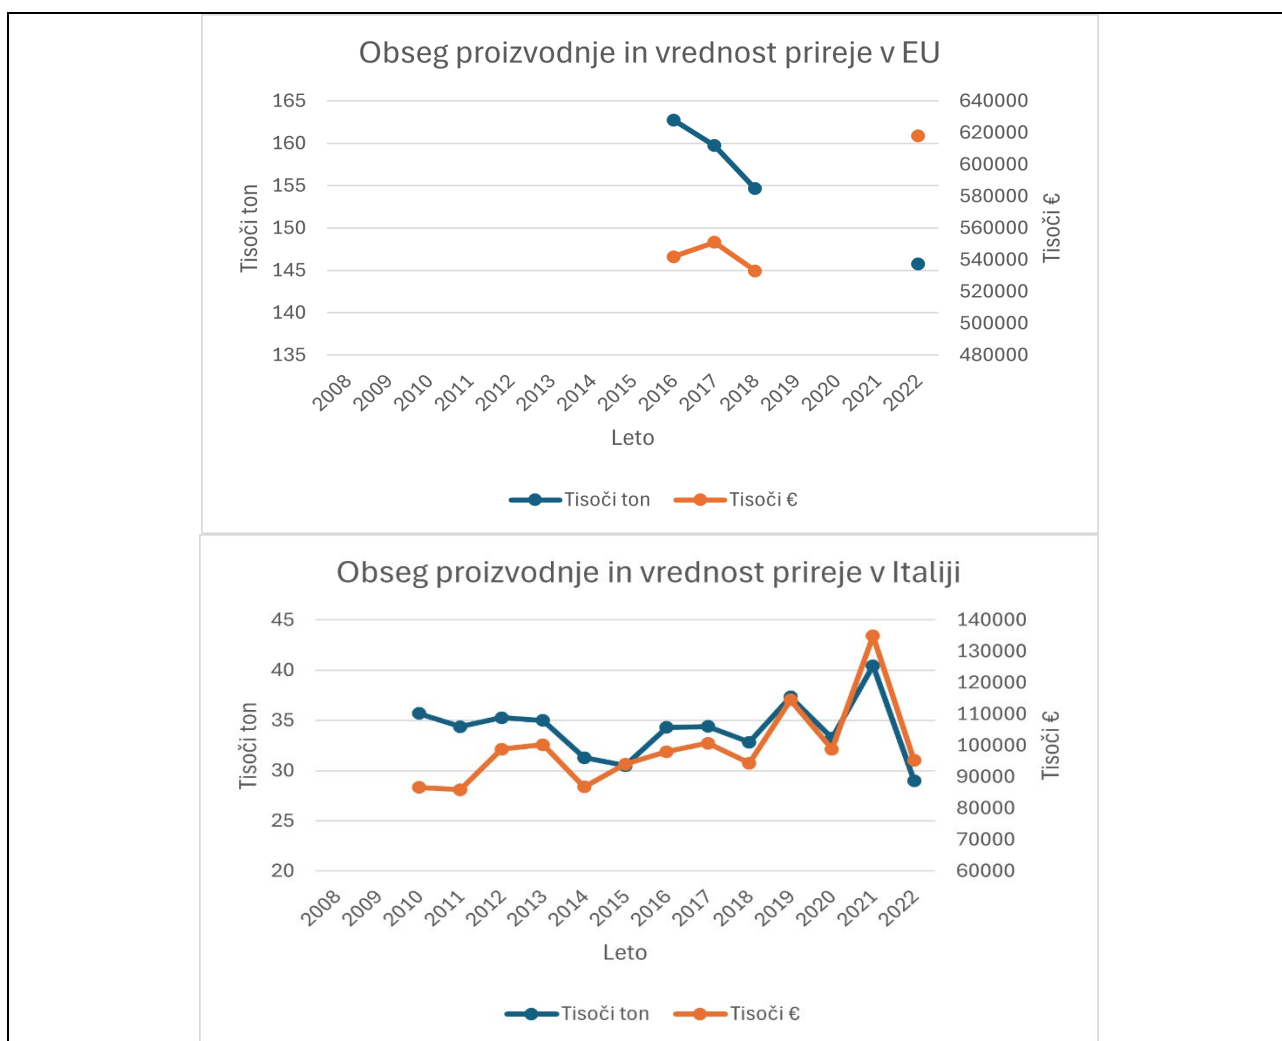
Obseg proizvodnje in vrednost prireje v EU

Tisoči ton

165
160
155
150
145
140
135

640000
620000
600000
580000
560000
540000
520000
500000
480000

Tisoči €

2008 2009 2010 2011 2012 2013 2014 2015 2016 2017 2018 2019 2020 2021 2022

Leto

Tisoči ton    Tisoči €

Obseg proizvodnje in vrednost prireje v Italiji

Tisoči ton

45
40
35
30
25
20

140000
130000
120000
110000
100000
90000
80000
70000
60000

Tisoči €

2008 2009 2010 2011 2012 2013 2014 2015 2016 2017 2018 2019 2020 2021 2022

Leto

Tisoči ton    Tisoči €